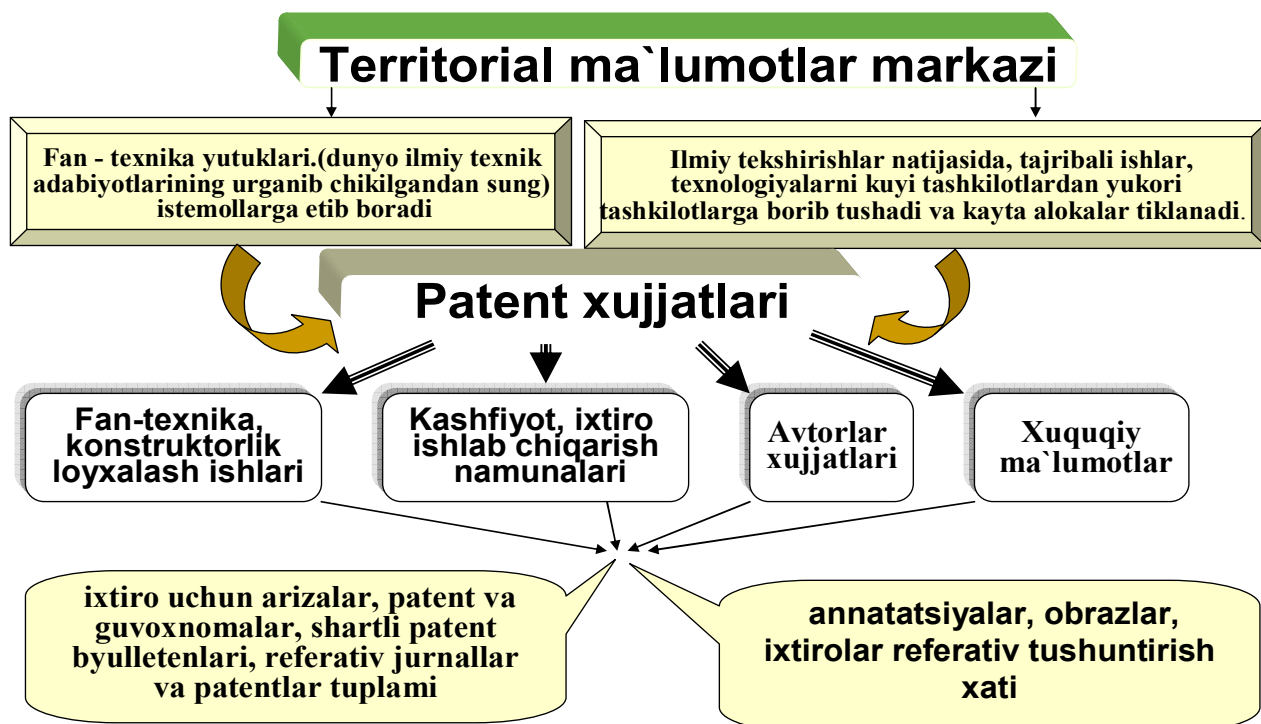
Territorial ma`lumotlar markazi

Fan - texnika yutuklari.(dunyo ilmiy texnik adabiyotlarining urganib chikilgandan sung) istemollarga etib boradi

Ilmiy tekshirishlar natijasida, tajribali ishlar, texnologiyalarni kuyi tashkilotlardan yukori tashkilotlarga borib tushadi va kayta alokalar tiklanadi.

Patent xujjatlari

Fan-texnika, konstruktorlik loyxalash ishlari

Kashfiyot, ixtiro ishlab chiqarish namunalari

Avtorlar xujjatlari

Xuquqiy ma`lumotlar

ixtiro uchun arizalar, patent va guvoxnomalar, shartli patent byulletenlari, referativ jurnallar va patentlar tuplami

annatatsiyalar, obrazlar, ixtirolar referativ tushuntirish xati